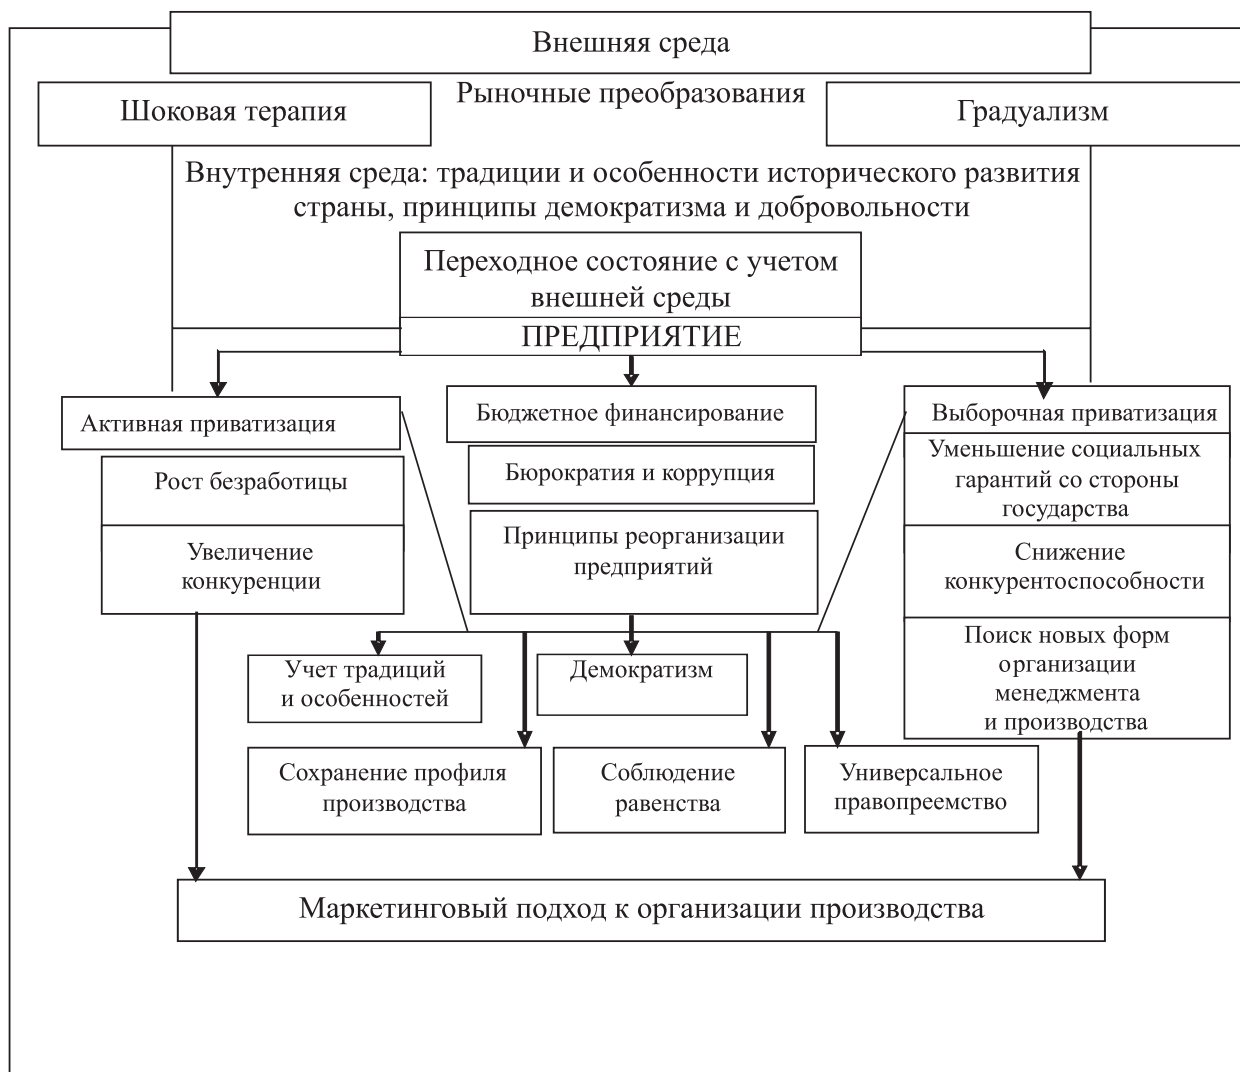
Внешняя среда

Шоковая терапия

Рыночные преобразования

Градуализм

Внутренняя среда: традиции и особенности исторического развития страны, принципы демократизма и добровольности

Переходное состояние с учетом внешней среды

ПРЕДПРИЯТИЕ

Активная приватизация

Рост безработицы

Увеличение конкуренции

Бюджетное финансирование

Бюрократия и коррупция

Принципы реорганизации предприятий

Выборочная приватизация

Уменьшение социальных гарантий со стороны государства

Снижение конкурентоспособности

Поиск новых форм организации менеджмента и производства

Учет традиций и особенностей

Демократизм

Сохранение профиля производства

Соблюдение равенства

Универсальное правопреемство

Маркетинговый подход к организации производства